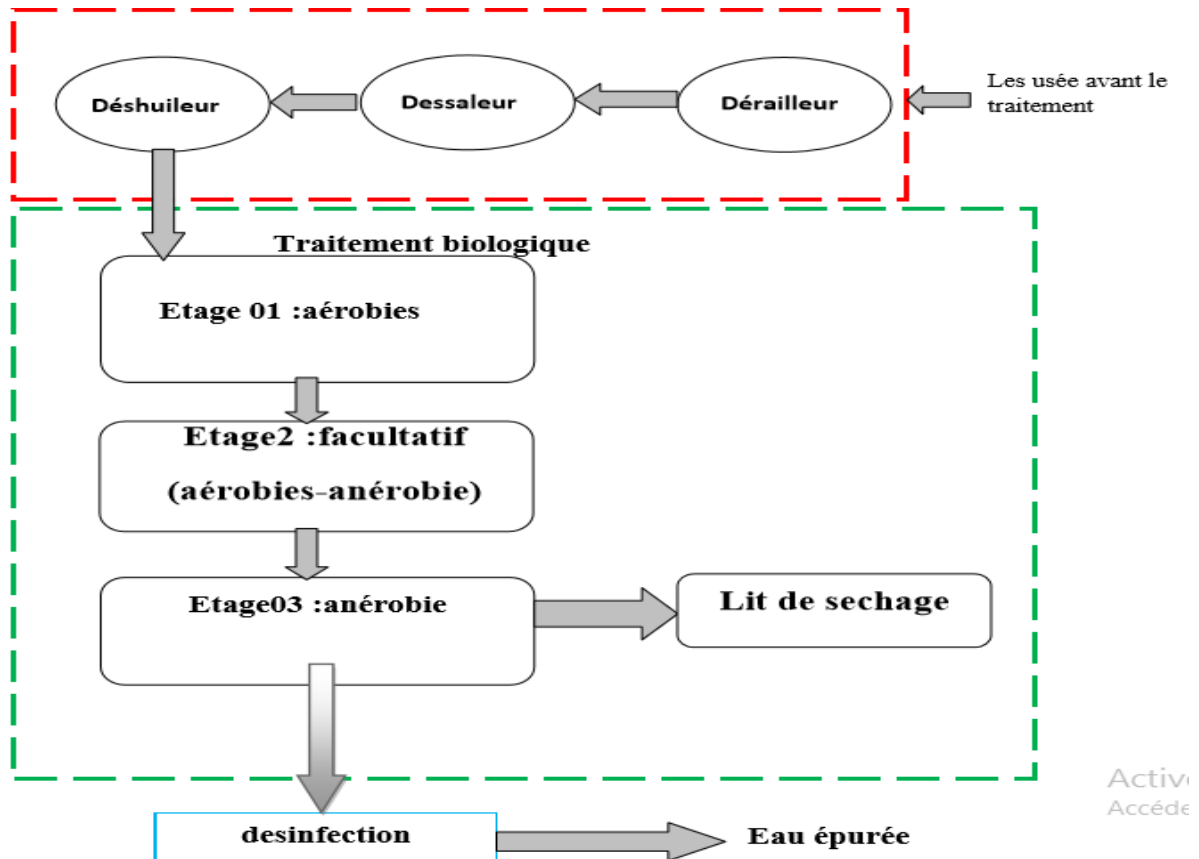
Les usée avant le traitement

Dérailleur

Dessaleur

Déshuileur

Traitement biologique

Etage 01 :aérobies

Etage2 :facultatif

(aérobies-anérobie)

Etage03 :anérobie

Lit de sechage

desinfection

Eau épurée

Activ
Accéde